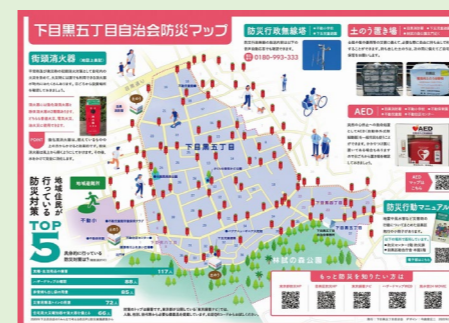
下目黒五丁目自治会防災マップ

街頭消火器

防災行政無線塔

0180-993-333

土のう置き場

AED

地域住民が行っている防災対策

TOP 5

下目黒五丁目

林試の森公園

防災行動マニュアル

もっと防災を知りたい方は

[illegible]